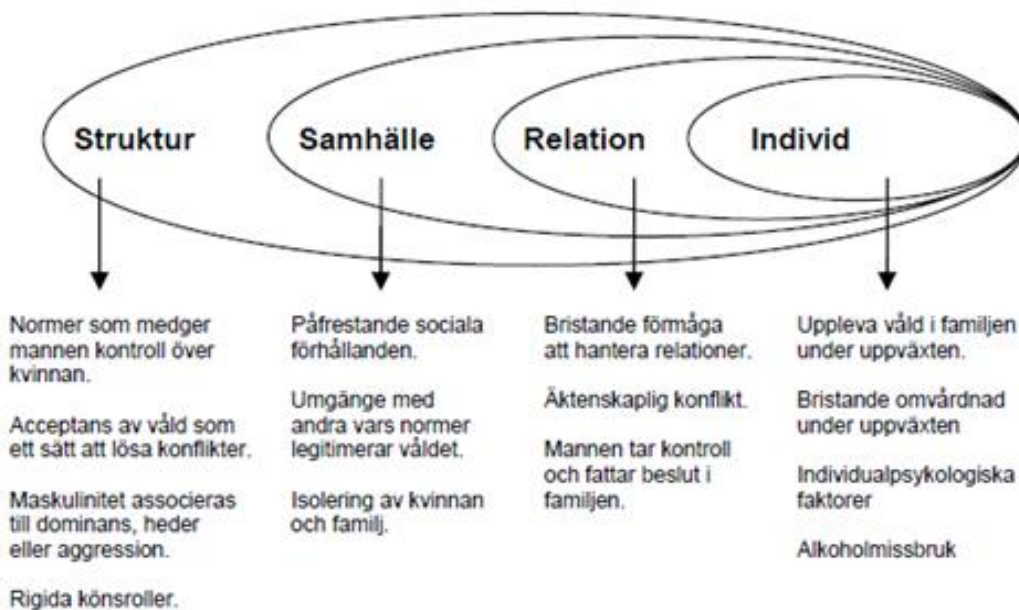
Struktur

Samhälle

Relation

Individ

Normer som medger mannen kontroll över kvinnan.

Acceptans av våld som ett sätt att lösa konflikter.

Maskulinitet associeras till dominans, heder eller aggression.

Rigida könsroller.

Påfrestande sociala förhållanden.

Umgänge med andra vars normer legitimerar våldet.

Isolering av kvinnan och familj.

Bristande förmåga att hantera relationer.

Äktenskaplig konflikt.

Mannen tar kontroll och fattar beslut i familjen.

Uppleva våld i familjen under uppväxten.

Bristande omvårdnad under uppväxten

Individualpsykologiska faktorer

Alkoholmissbruk